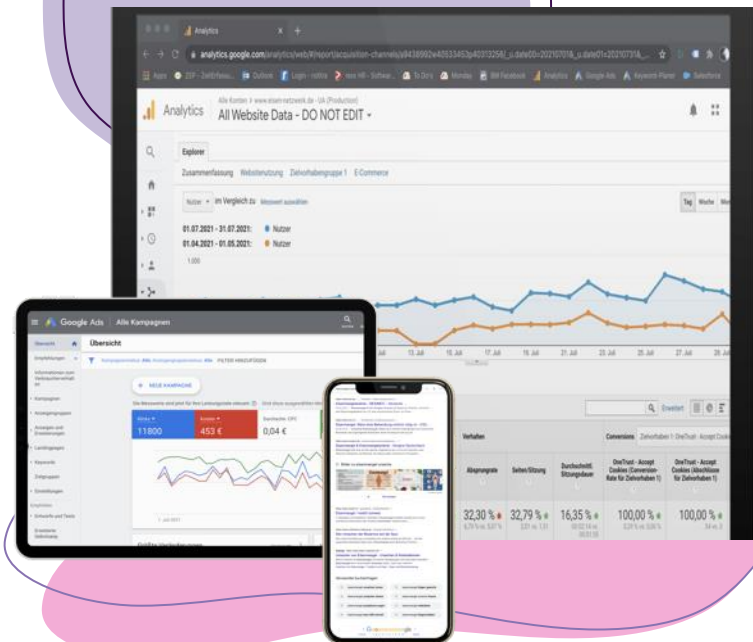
Analytics
analytics.google.com/analytics/web/#/report/acquisition-channels/a94389992w40533453p40313256/_u.date00=20210701&_u.date01=20210731&...
Apps
Analytics
Alle Konten > www.eisen-netzwerk.de - UA (Production)
All Website Data - DO NOT EDIT
Explorer
Zusammenfassung Websitenutzung Zielvorhabengruppe 1 E-Commerce
Nutzer im Vergleich zu Messwert auswählen
Tag Woche
01.07.2021 - 31.07.2021: Nutzer
01.04.2021 - 01.05.2021: Nutzer
1.000
13. Juli 15. Juli 17. Juli 19. Juli 21. Juli 23. Juli 25. Juli 27. Juli 29. Juli
Erweitert
Verhalten
Conversions Zielvorhaben 1: OneTrust - Accept Cookies
Absprungrate
Seiten/Sitzung
Durchschnittl. Sitzungsdauer
OneTrust - Accept Cookies (Conversion-Rate für Zielvorhaben 1)
OneTrust - Accept Cookies (Abschlüsse für Zielvorhaben 1)
32,30 %
32,79 %
16,35 %
100,00 %
100,00 %
Google Ads Alle Kampagnen
Übersicht
FILTER HINZUFÜGEN
NEUE KAMPAGNE
Klicks
11800
Kosten
453 €
Durchschn. CPC
0,04 €
Übersicht
Empfehlungen
Kampagnen
Anzeigengruppen
Anzeigen und Erweiterungen
Landingpages
Keywords
Zielgruppen
Einstellungen
Schwerte und Tools
Erweiterte Verbindung